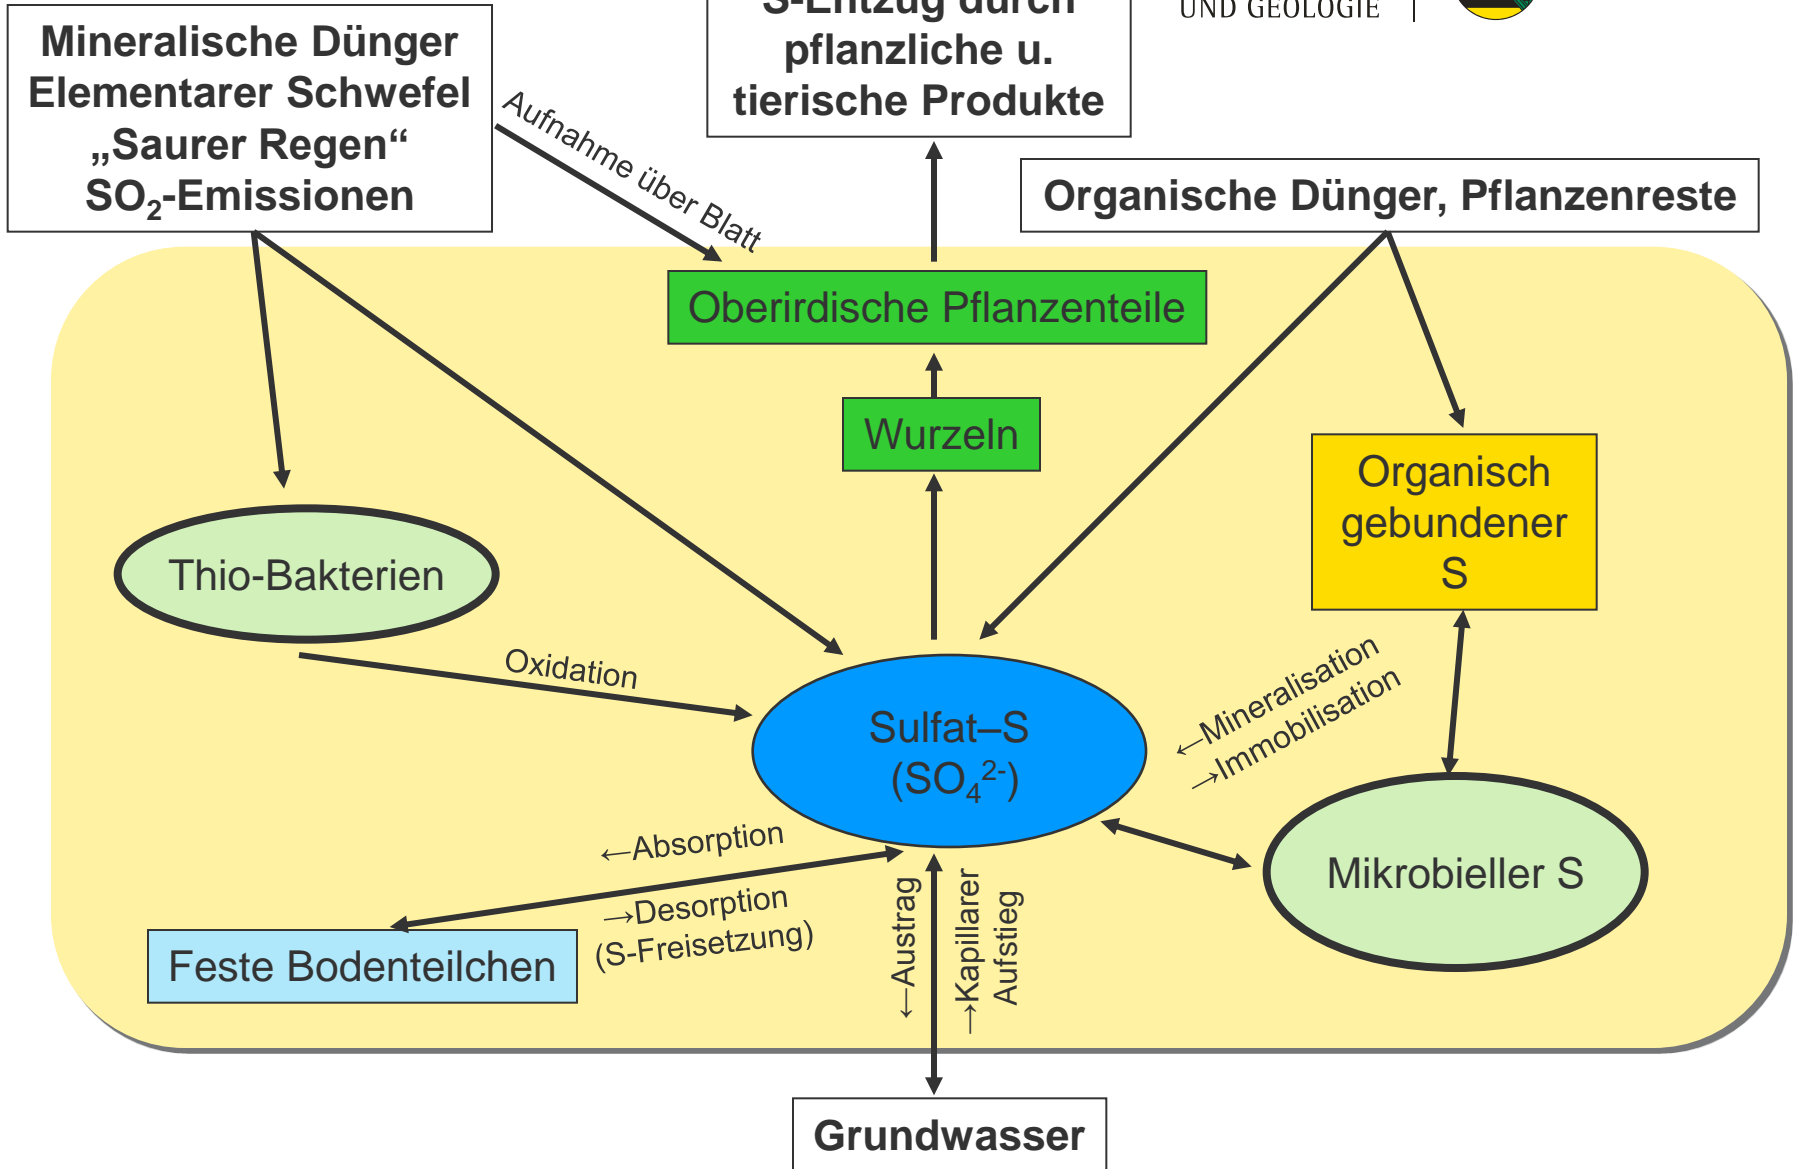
Mineralische Dünger
Elementarer Schwefel
„Saurer Regen“
$SO_2$-Emissionen

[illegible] pflanzliche u. tierische Produkte

UND GEOLOGIE

Aufnahme über Blatt

Organische Dünger, Pflanzenreste

Oberirdische Pflanzenteile

Wurzeln

Organisch gebundener S

Thio-Bakterien

Oxidation

Sulfat–S
($SO_4^{2-}$)

←Mineralisation
→Immobilisation

←Absorption
→Desorption
(S-Freisetzung)

←Austrag

→Kapillarer Aufstieg

Mikrobieller S

Feste Bodenteilchen

Grundwasser